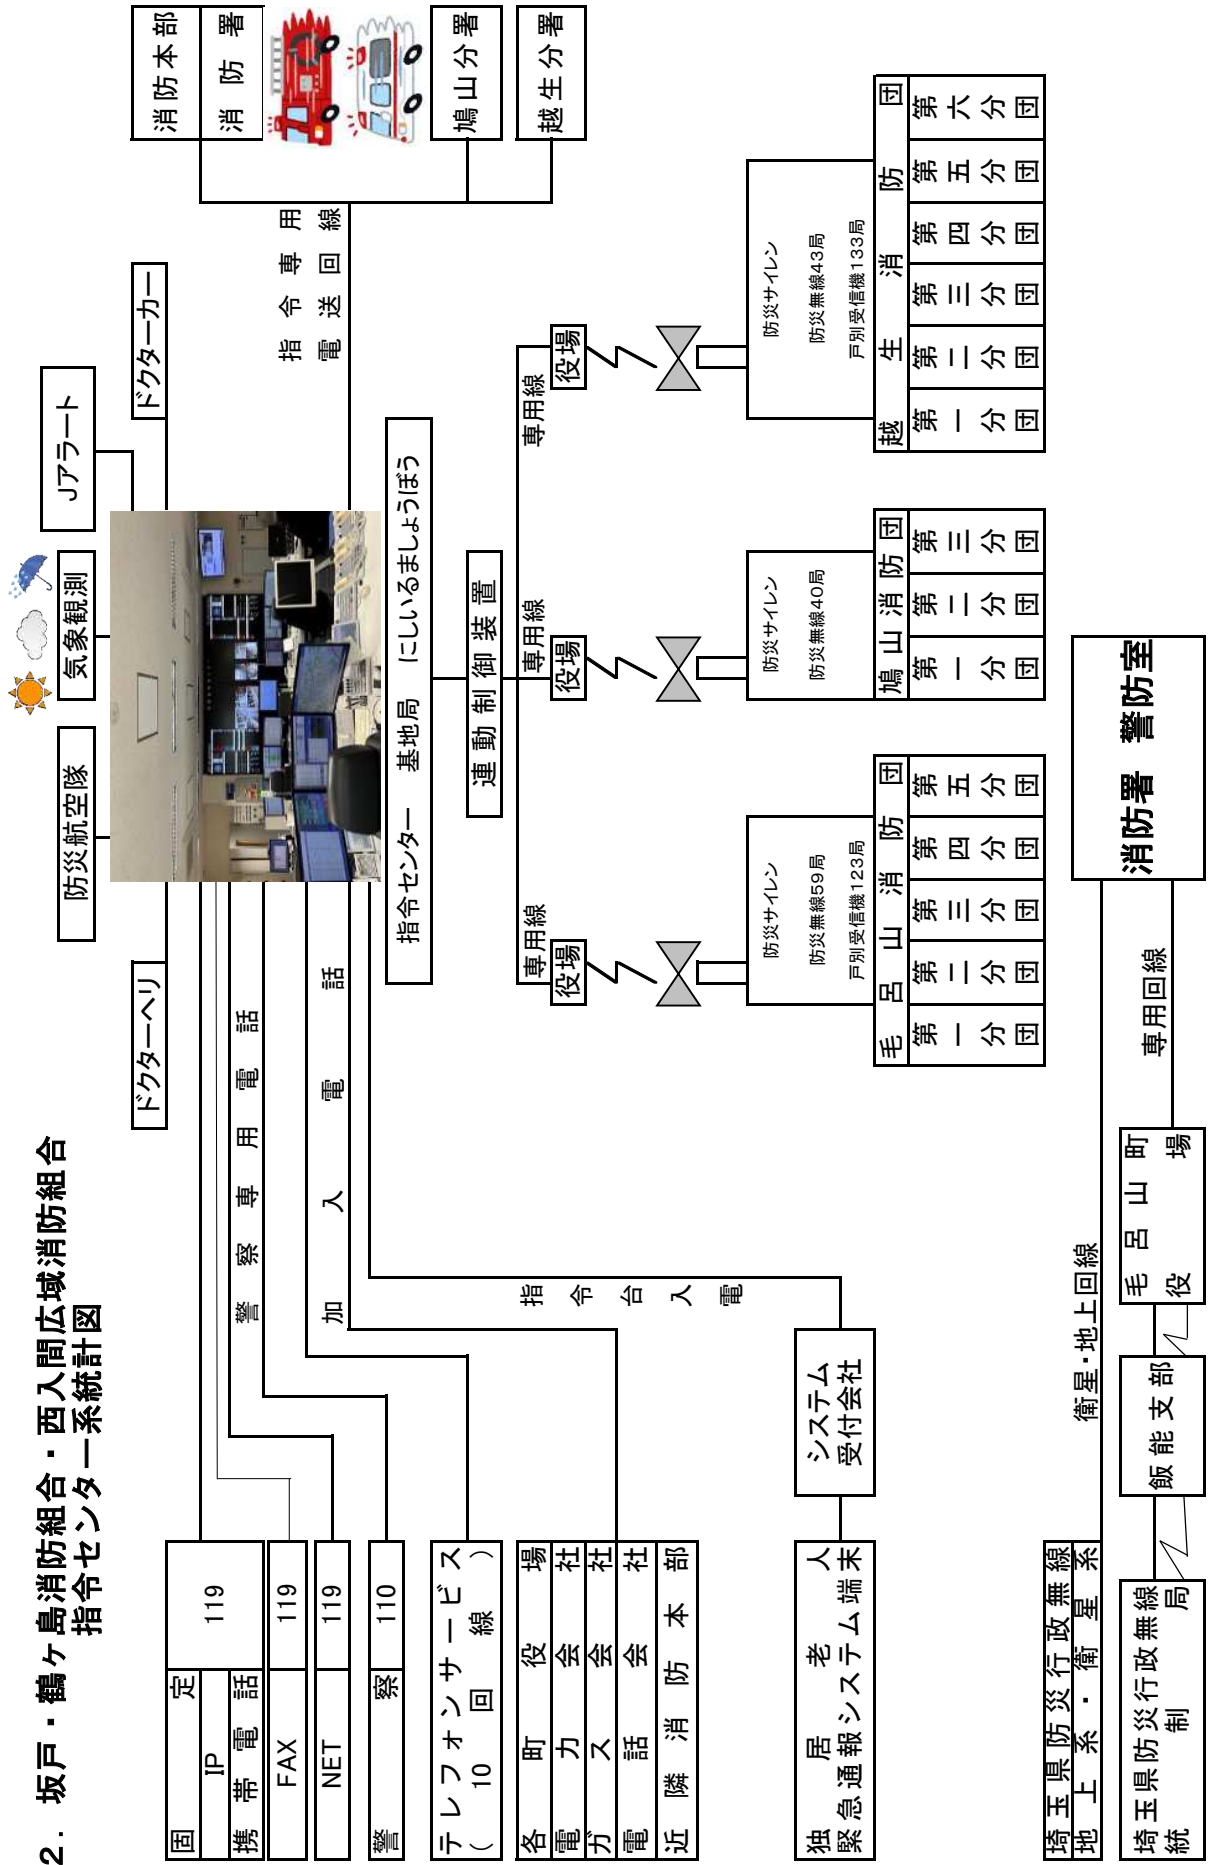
2．坂戸・鶴ヶ島消防組合・西入間広域消防組合
指令センター系統計図

| 固定 | 119 |
|---|---|
| IP | |
| 携帯電話 | |
| FAX | 119 |
| NET | 119 |
| 警察 | 110 |

テレフォンサービス（10回線）

各町役場
電力会社
ガス会社
電話会社
近隣消防本部

独居老人
緊急通報システム端末

システム受付会社

警察専用電話

加入電話

指令台入電

ドクターヘリ

防災航空隊

気象観測

Jアラート

ドクターカー

指令センター　基地局　にしいるましょうぼう

連動制御装置

指令専用電送回線

消防本部
消防署
鳩山分署
越生分署

専用線
役場
防災サイレン
防災無線59局
戸別受信機123局

| 毛 | 呂 | 山 | 消 | 防 | 団 |
|---|---|---|---|---|---|
| 第一分団 | 第二分団 | 第三分団 | 第四分団 | 第五分団 | |

専用線
役場
防災サイレン
防災無線40局

| 鳩 | 山 | 消 | 防 | 団 |
|---|---|---|---|---|
| 第一分団 | 第二分団 | 第三分団 | | |

専用線
役場
防災サイレン
防災無線43局
戸別受信機133局

| 越 | 生 | 消 | 防 | 団 | |
|---|---|---|---|---|---|
| 第一分団 | 第二分団 | 第三分団 | 第四分団 | 第五分団 | 第六分団 |

消防署　警防室

専用回線

埼玉県防災行政無線
地上系・衛星系

衛星・地上回線

埼玉県防災行政無線
統制局

飯能支部

毛呂山町
役場